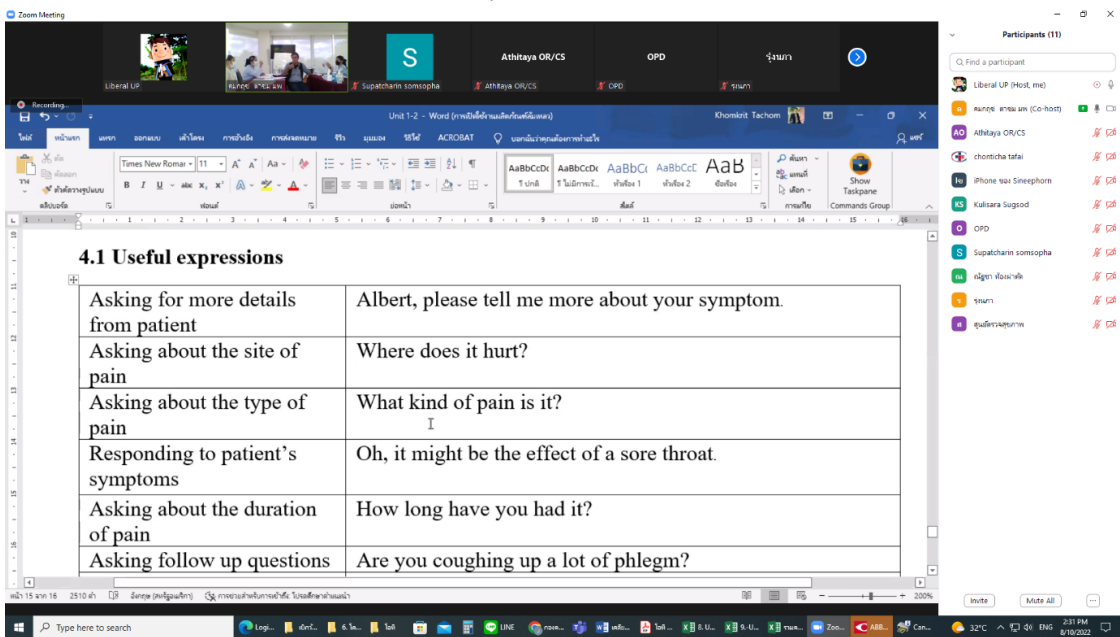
Zoom Meeting

Liberal UP
คมกฤช ตาชม มพ
S
Supatcharin somsopha
Athitaya OR/CS
Athitaya OR/CS
OPD
OPD
รุ่งนภา
รุ่งนภา

Recording...

Unit 1-2 - Word
Khomkrit Tachom

ไฟล์ หน้าแรก แทรก ออกแบบ เค้าโครง การอ้างอิง การส่งจดหมาย รีวิว มุมมอง วิธีใช้ ACROBAT บอกฉันว่าคุณต้องการทำอะไร
แชร์

Times New Roman 11
AaBbCcDc AaBbCcDc AaBbCc AaBbCcC AaB
¶ ปกติ ¶ ไม่มีการเว้... หัวเรื่อง 1 หัวเรื่อง 2 ชื่อเรื่อง
ค้นหา แทนที่ เลือก
Show Taskpane
Commands Group
คลิปบอร์ด ฟอนต์ ย่อหน้า สไตล์ การแก้ไข

4.1 Useful expressions

| Asking for more details from patient | Albert, please tell me more about your symptom. |
|---|---|
| Asking about the site of pain | Where does it hurt? |
| Asking about the type of pain | What kind of pain is it? |
| Responding to patient’s symptoms | Oh, it might be the effect of a sore throat. |
| Asking about the duration of pain | How long have you had it? |
| Asking follow up questions | Are you coughing up a lot of phlegm? |

หน้า 15 จาก 16 2510 คำ อังกฤษ (สหรัฐอเมริกา)
200%

Participants (11)
Find a participant
Liberal UP (Host, me)
คมกฤช ตาชม มพ (Co-host)
Athitaya OR/CS
chonticha tafai
iPhone ของ Sineephorn
Kulisara Sugsod
OPD
Supatcharin somsopha
ณัฐชา ห้องเผาศึก
รุ่งนภา
ศูนย์ตรวจสุขภาพ
Invite
Mute All

Type here to search
LINE
32°C
ENG
2:31 PM
8/10/2022